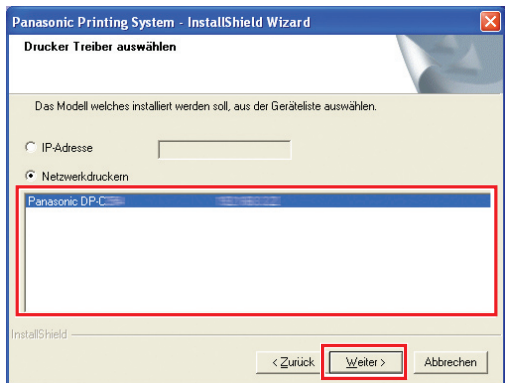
Panasonic Printing System - InstallShield Wizard

Drucker Treiber auswählen

Das Modell welches installiert werden soll, aus der Geräteliste auswählen.

IP-Adresse

Netzwerkdruckern

Panasonic DP-C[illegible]

InstallShield

< Zurück

Weiter >

Abbrechen